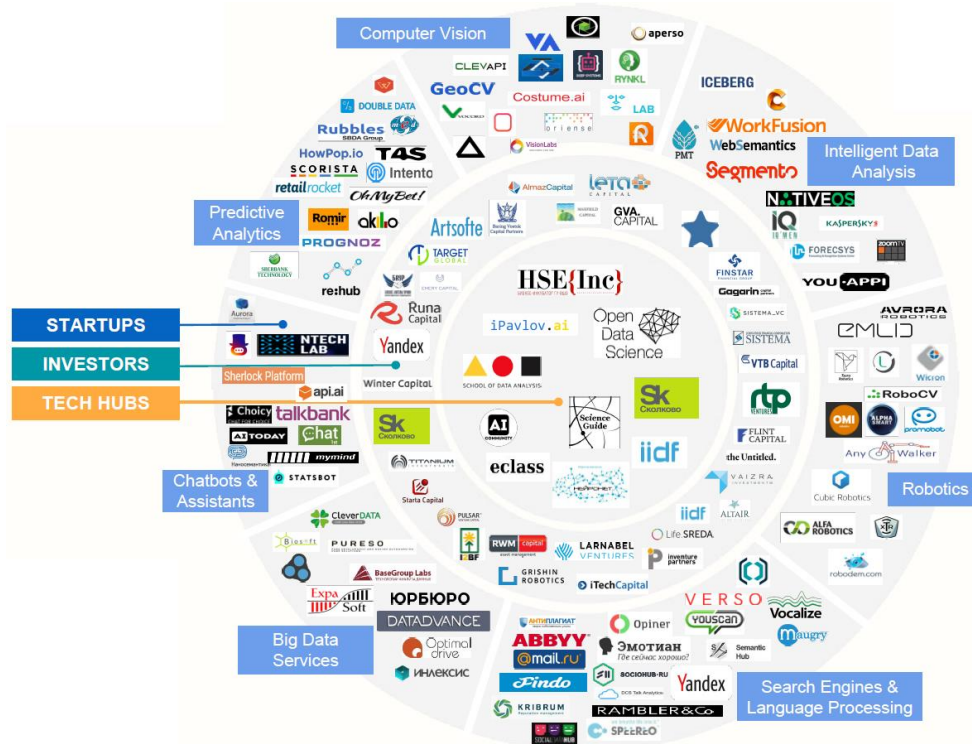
Computer Vision
VA
aperso
CLEVAPI
GeoCV
RYNKL
Costume.ai
LAB
ICEBERG
DOUBLE DATA
Rubbles
SEDA Group
VisionLabs
WorkFusion
WebSemantics
PMT
HowPop.io
T4S
SCORISTA
Intento
Segmento
Intelligent Data Analysis
retailrocket
OhMyBet!
AlmazCapital
LETA CAPITAL
NATIVEOS
Predictive Analytics
Romir
akllo
Artsofte
GVA CAPITAL
IQ
KASPERSKY
PROGNOZ
TARGET GLOBAL
FORECSYS
zoomTV
SBERBANK TECHNOLOGY
FINSTAR
Gagarin
YOU-APPI
re:hub
Runa Capital
HSE{Inc}
AVRORA ROBOTICS
STARTUPS
Aurora
SISTEMA_VC
EMLID
NTECH LAB
Yandex
iPavlov.ai
Open Data Science
SISTEMA
INVESTORS
VTB Capital
Wicron
Sherlock Platform
Winter Capital
SCHOOL OF DATA ANALYSIS
RoboCV
TECH HUBS
api.ai
Sk Сколково
rtp VENTURES
OMI
ALPHA SMART
promobot
Choicy
talkbank
Sk Сколково
Science Guide
FLINT CAPITAL
AI TODAY
Chat
AI COMMUNITY
iidf
Any Walker
mymind
the Untitled.
Chatbots & Assistants
TITANIUM
eclass
VAIZRA
Robotics
STATSBOT
Starta Capital
ALTAIR
Cubic Robotics
CleverDATA
PULSAR
iidf
ALFA ROBOTICS
PURESO
RWM Capital
LARNABEL VENTURES
Life.SREDA
inventure partners
BaseGroup Labs
GRISHIN ROBOTICS
iTechCapital
robodem.com
Expa Soft
ЮРБЮРО
VERSO
Vocalize
DATADVANCE
АНТИПЛАГИАТ
Opiner
YOUSCAN
Optimal drive
ABBYY
Эмотиан
Где сейчас хорошо?
maugry
Big Data Services
Semantic Hub
ИНЛЕКСИС
@mail.ru
SOCIOHUB.RU
Findo
Yandex
Search Engines & Language Processing
KRIBRUM
RAMBLER&Co
SPEEREO